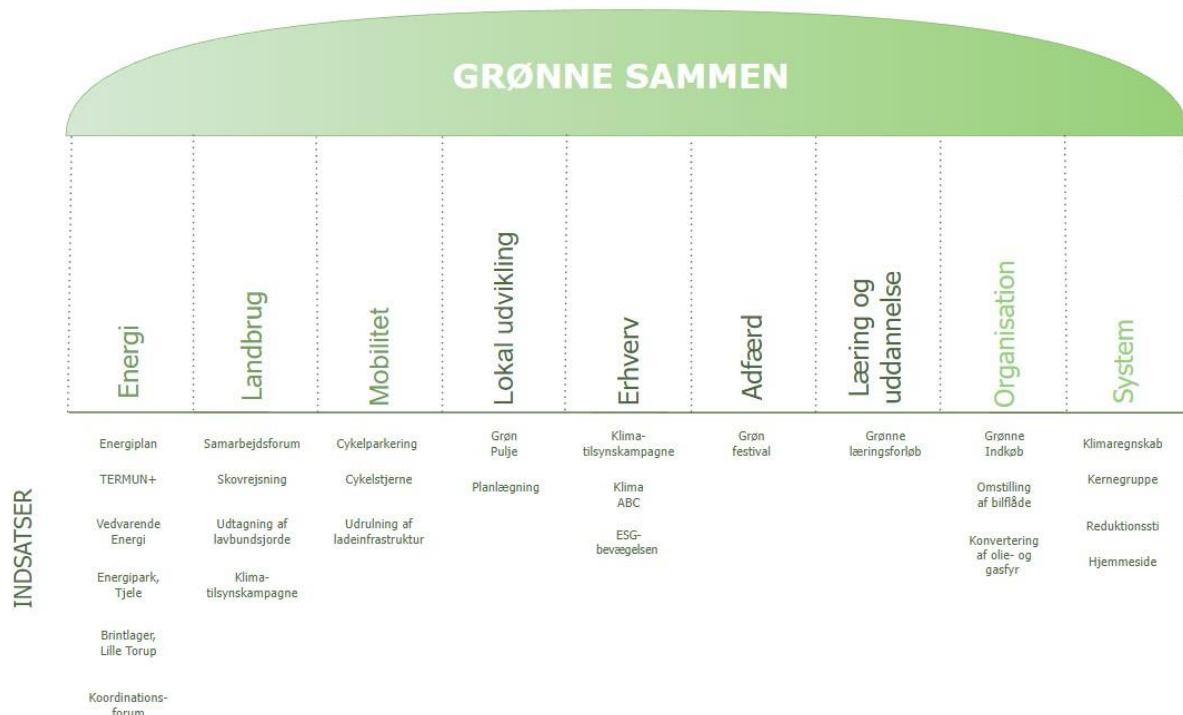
GRØNNE SAMMEN

INDSATSER

| Energi | Landbrug | Mobilitet | Lokal udvikling | Erhverv | Adfærd | Læring og uddannelse | Organisation | System |
|---|---|---|---|---|---|---|---|---|
| Energiplan | Samarbejdsforum | Cykelparkering | Grøn Pulje | Klima-tilsynskampagne | Grøn festival | Grønne læringsforløb | Grønne Indkøb | Klimaregnskab |
| TERMUN+ | Skovrejsning | Cykelstjerne | Planlægning | Klima ABC | | | Omstilling af bilflåde | Kernegruppe |
| Vedvarende Energi | Udtagning af lavbundsjorde | Udrulning af ladeinfrastruktur | | ESG-bevægelsen | | | Konvertering af olie- og gasfyr | Reduktionssti |
| Energipark, Tjele | Klima-tilsynskampagne | | | | | | | Hjemmeside |
| Brintlager, Lille Torup | | | | | | | | |
| Koordinations-forum | | | | | | | | |